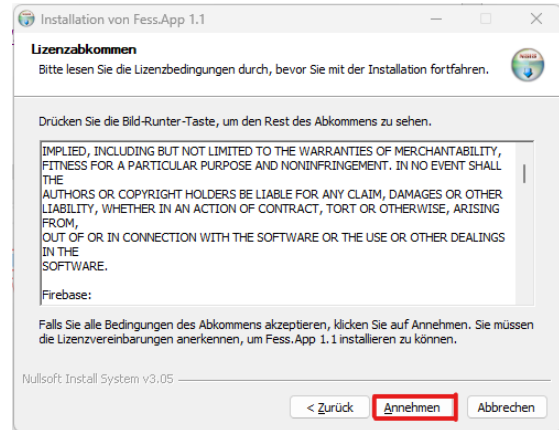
Installation von Fess.App 1.1

Lizenzabkommen
Bitte lesen Sie die Lizenzbedingungen durch, bevor Sie mit der Installation fortfahren.

Drücken Sie die Bild-Runter-Taste, um den Rest des Abkommens zu sehen.

IMPLIED, INCLUDING BUT NOT LIMITED TO THE WARRANTIES OF MERCHANTABILITY, FITNESS FOR A PARTICULAR PURPOSE AND NONINFRINGEMENT. IN NO EVENT SHALL THE
AUTHORS OR COPYRIGHT HOLDERS BE LIABLE FOR ANY CLAIM, DAMAGES OR OTHER LIABILITY, WHETHER IN AN ACTION OF CONTRACT, TORT OR OTHERWISE, ARISING FROM,
OUT OF OR IN CONNECTION WITH THE SOFTWARE OR THE USE OR OTHER DEALINGS IN THE
SOFTWARE.

Firebase:

Falls Sie alle Bedingungen des Abkommens akzeptieren, klicken Sie auf Annehmen. Sie müssen die Lizenzvereinbarungen anerkennen, um Fess.App 1.1 installieren zu können.

Nullsoft Install System v3.05

< Zurück
Annehmen
Abbrechen